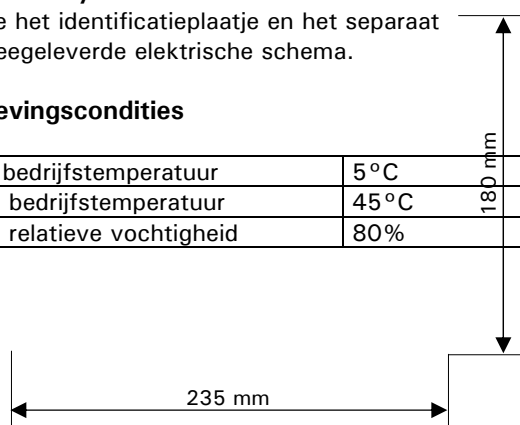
e het identificatieplaatje en het separaat eegeleverde elektrische schema.

evingscondities

| bedrijfstemperatuur | 5°C |
|---|---|
| bedrijfstemperatuur | 45°C |
| relatieve vochtigheid | 80% |

180 mm

235 mm